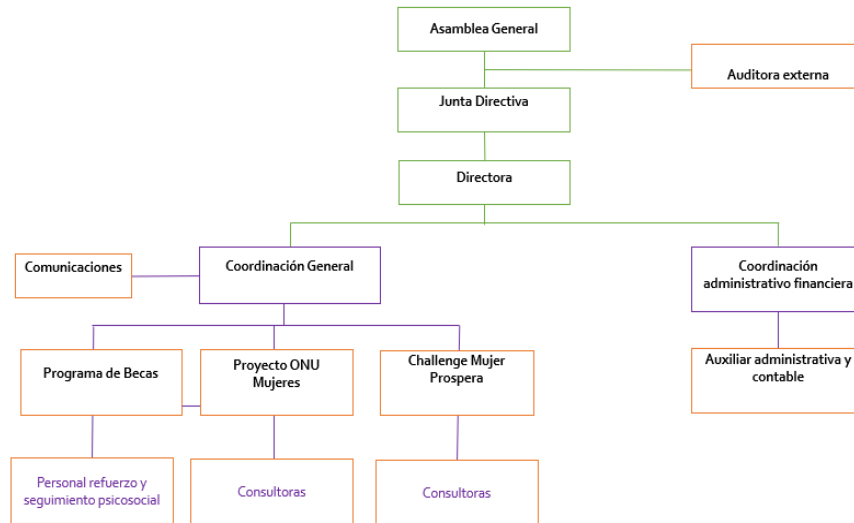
Asamblea General

Auditora externa

Junta Directiva

Directora

Comunicaciones

Coordinación General

Coordinación administrativo financiera

Programa de Becas

Proyecto ONU Mujeres

Challenge Mujer Prospera

Auxiliar administrativa y contable

Personal refuerzo y seguimiento psicosocial

Consultoras

Consultoras